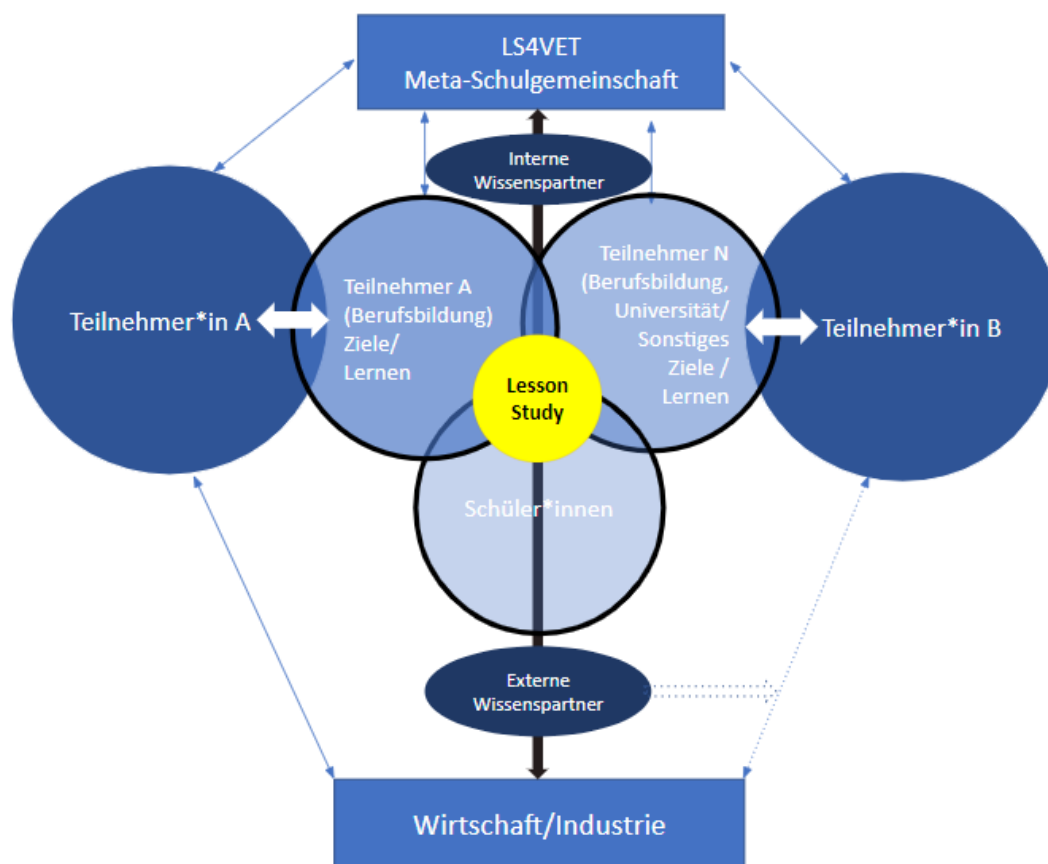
LS4VET
Meta-Schulgemeinschaft

Interne
Wissenspartner

Teilnehmer*in A

Teilnehmer A
(Berufsbildung)
Ziele/
Lernen

Teilnehmer N
(Berufsbildung,
Universität/
Sonstiges
Ziele /
Lernen

Teilnehmer*in B

Lesson
Study

Schüler*innen

Externe
Wissenspartner

Wirtschaft/Industrie